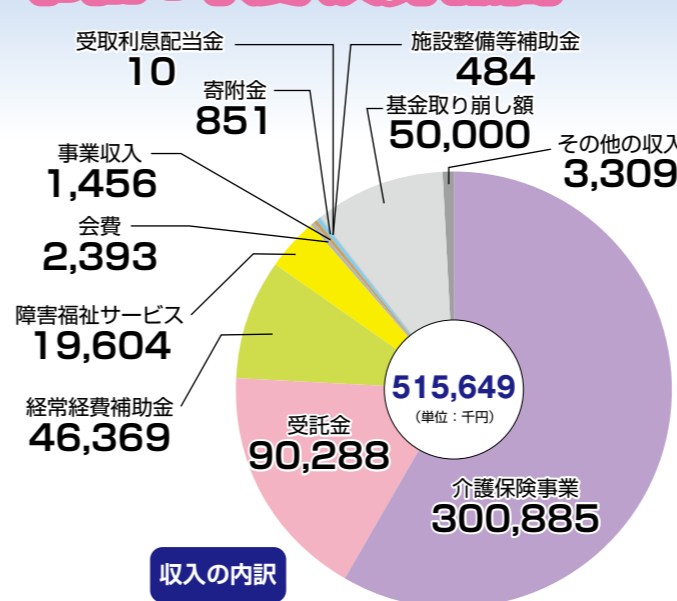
受取利息配当金
10

施設整備等補助金
484

寄附金
851

基金取り崩し額
50,000

その他の収入
3,309

事業収入
1,456

会費
2,393

障害福祉サービス
19,604

経常経費補助金
46,369

受託金
90,288

515,649
(単位：千円)

介護保険事業
300,885

収入の内訳